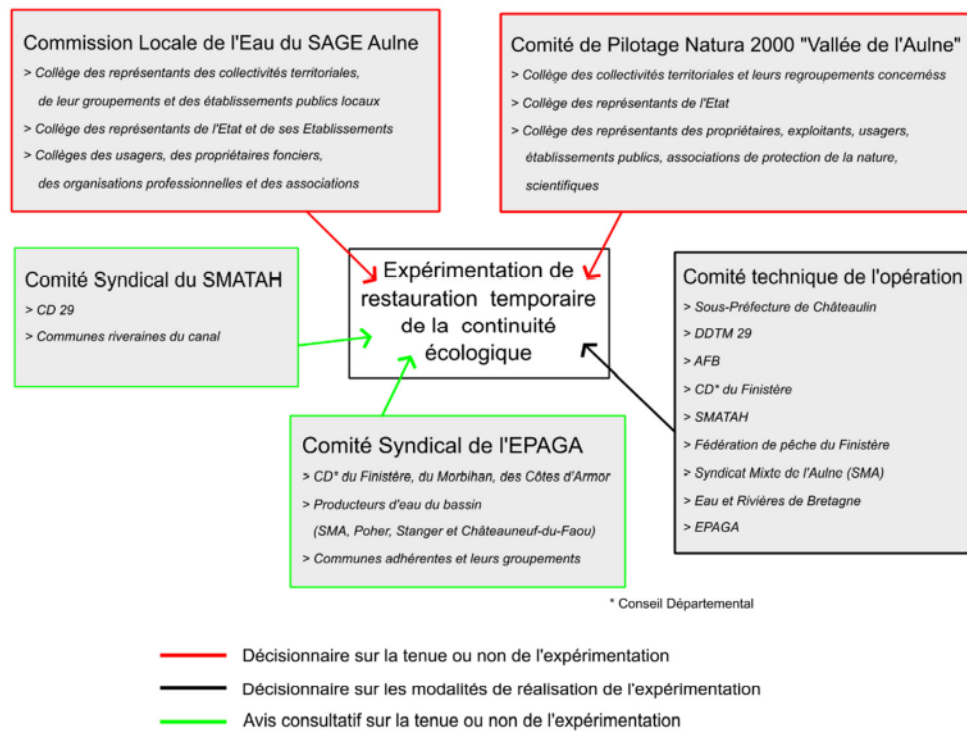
Commission Locale de l'Eau du SAGE Aulne

> Collège des représentants des collectivités territoriales, de leur groupement et des établissements publics locaux

> Collège des représentants de l'Etat et de ses Etablissements

> Collèges des usagers, des propriétaires fonciers, des organisations professionnelles et des associations

Comité de Pilotage Natura 2000 "Vallée de l'Aulne"

> Collège des collectivités territoriales et leurs regroupements concernéss

> Collège des représentants de l'Etat

> Collège des représentants des propriétaires, exploitants, usagers, établissements publics, associations de protection de la nature, scientifiques

Comité Syndical du SMATAH

> CD 29

> Communes riveraines du canal

Expérimentation de restauration temporaire de la continuité écologique

Comité technique de l'opération

> Sous-Préfecture de Châteaulin

> DDTM 29

> AFB

> CD* du Finistère

> SMATAH

> Fédération de pêche du Finistère

> Syndicat Mixte de l'Aulne (SMA)

> Eau et Rivières de Bretagne

> EPAGA

Comité Syndical de l'EPAGA

> CD* du Finistère, du Morbihan, des Côtes d'Armor

> Producteurs d'eau du bassin (SMA, Poher, Stanger et Châteauneuf-du-Faou)

> Communes adhérentes et leurs groupements

* Conseil Départemental

Décisionnaire sur la tenue ou non de l'expérimentation

Décisionnaire sur les modalités de réalisation de l'expérimentation

Avis consultatif sur la tenue ou non de l'expérimentation